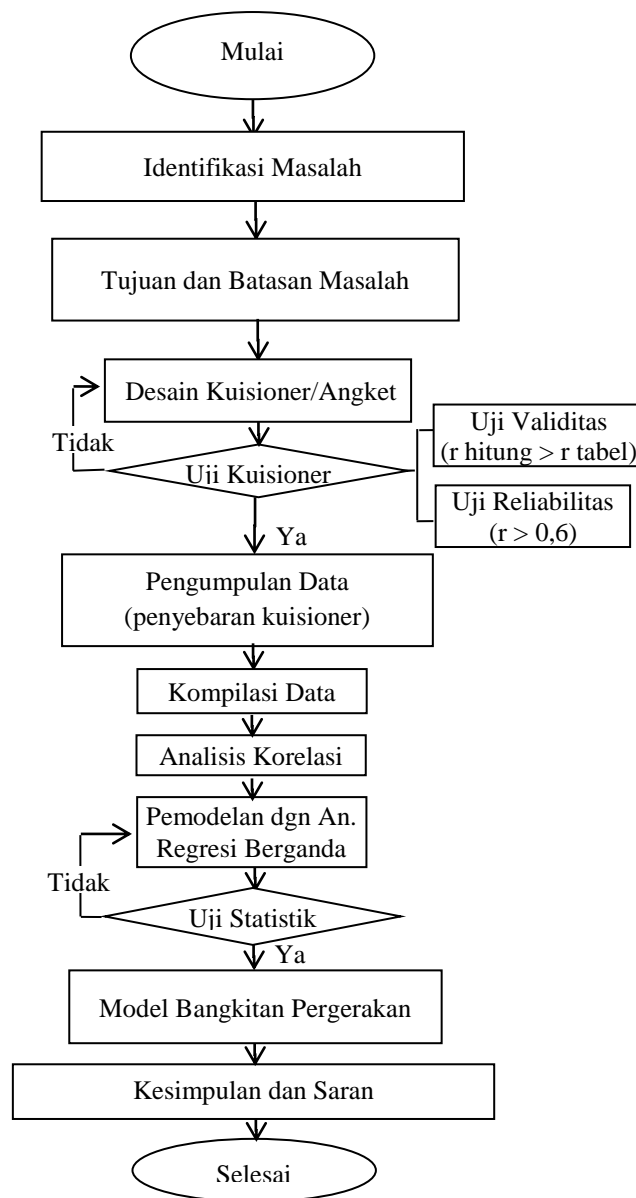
Mulai

Identifikasi Masalah

Tujuan dan Batasan Masalah

Desain Kuisioner/Angket

Tidak

Uji Kuisioner

Uji Validitas (r hitung > r tabel)

Uji Reliabilitas (r > 0,6)

Ya

Pengumpulan Data (penyebaran kuisioner)

Kompilasi Data

Analisis Korelasi

Pemodelan dgn An. Regresi Berganda

Tidak

Uji Statistik

Ya

Model Bangkitan Pergerakan

Kesimpulan dan Saran

Selesai